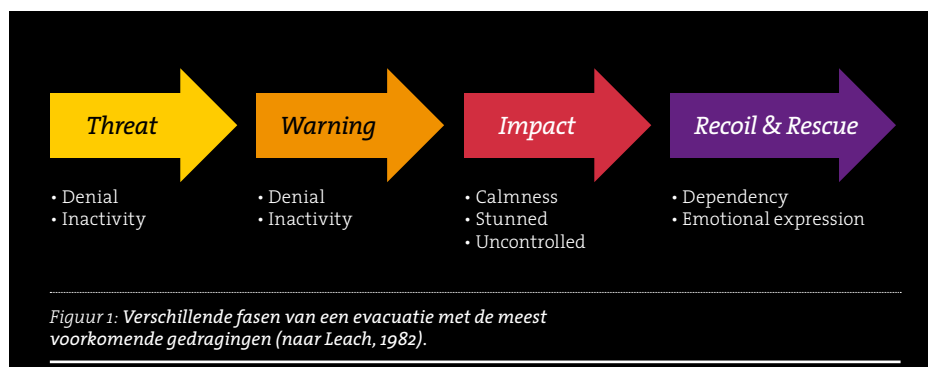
Threat

• Denial
• Inactivity

Warning

• Denial
• Inactivity

Impact

• Calmness
• Stunned
• Uncontrolled

Recoil & Rescue

• Dependency
• Emotional expression

Figuur 1: Verschillende fasen van een evacuatie met de meest voorkomende gedragingen (naar Leach, 1982).